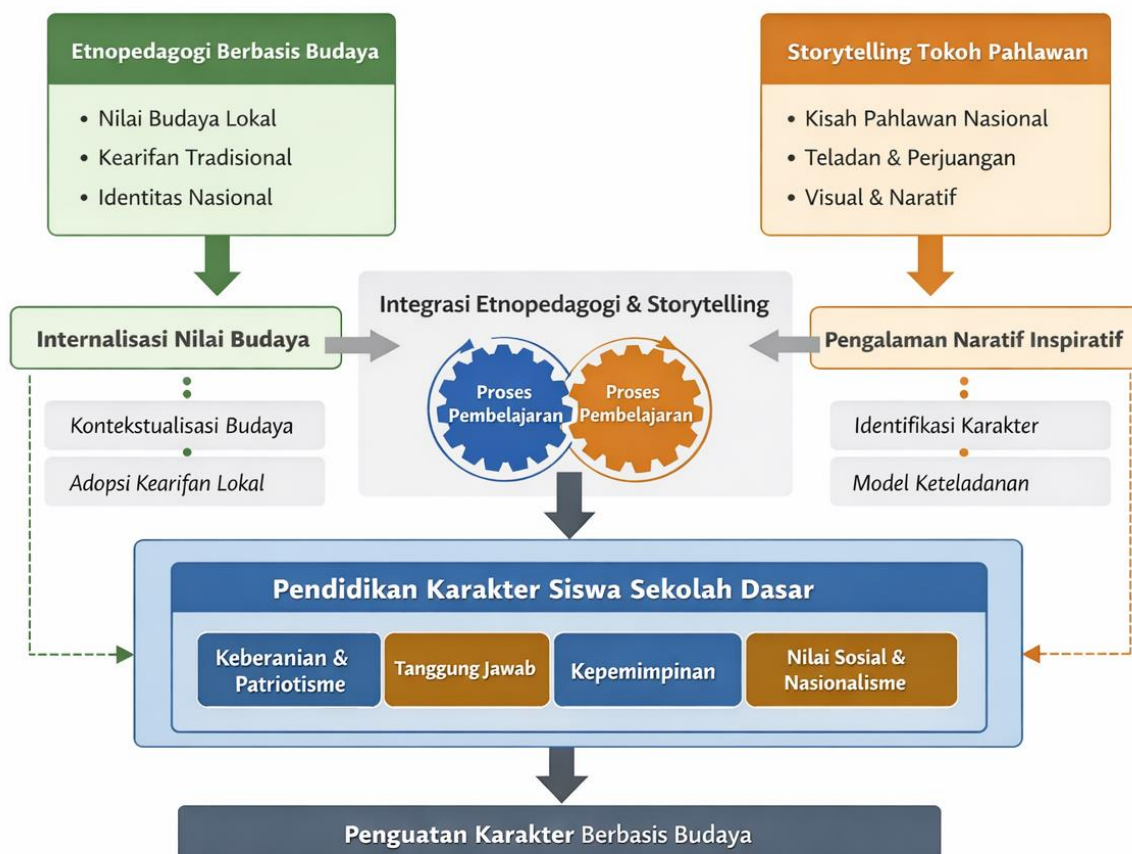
Etnopedagogi Berbasis Budaya

• Nilai Budaya Lokal
• Kearifan Tradisional
• Identitas Nasional

Storytelling Tokoh Pahlawan

• Kisah Pahlawan Nasional
• Teladan & Perjuangan
• Visual & Naratif

Internalisasi Nilai Budaya

Kontekstualisasi Budaya

Adopsi Kearifan Lokal

Integrasi Etnopedagogi & Storytelling

Proses Pembelajaran

Proses Pembelajaran

Pengalaman Naratif Inspiratif

Identifikasi Karakter

Model Keteladanan

Pendidikan Karakter Siswa Sekolah Dasar

Keberanian & Patriotisme

Tanggung Jawab

Kepemimpinan

Nilai Sosial & Nasionalisme

Penguatan Karakter Berbasis Budaya